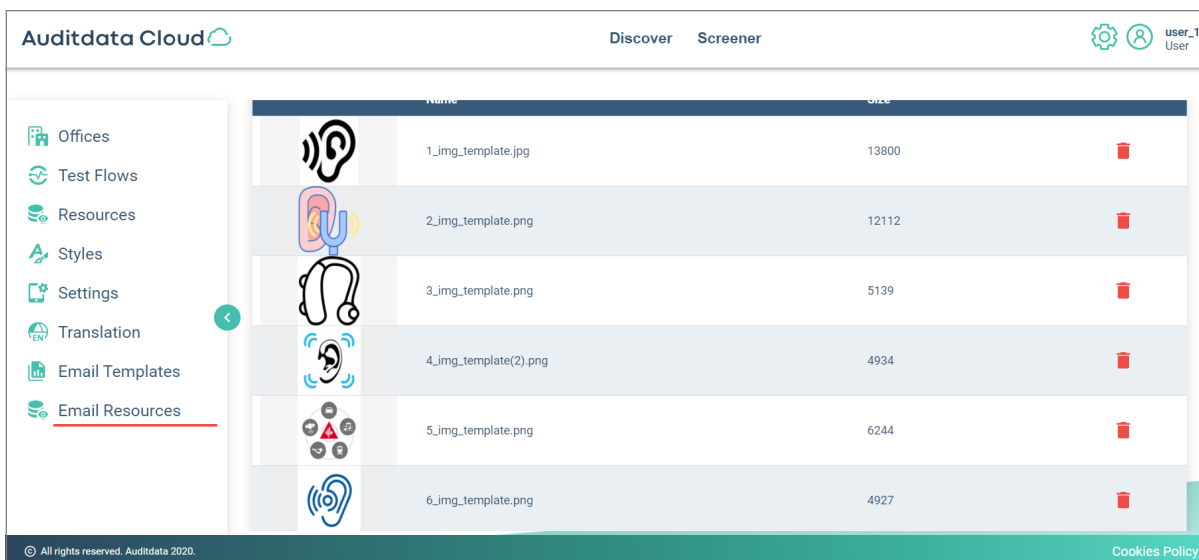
Auditdata Cloud

Discover Screener

user_1
User

Offices
Test Flows
Resources
Styles
Settings
Translation
Email Templates
Email Resources

| Name | Size | |
|---|---|---|
| 1_img_template.jpg | 13800 | |
| 2_img_template.png | 12112 | |
| 3_img_template.png | 5139 | |
| 4_img_template(2).png | 4934 | |
| 5_img_template.png | 6244 | |
| 6_img_template.png | 4927 | |

© All rights reserved. Auditdata 2020.

Cookies Policy